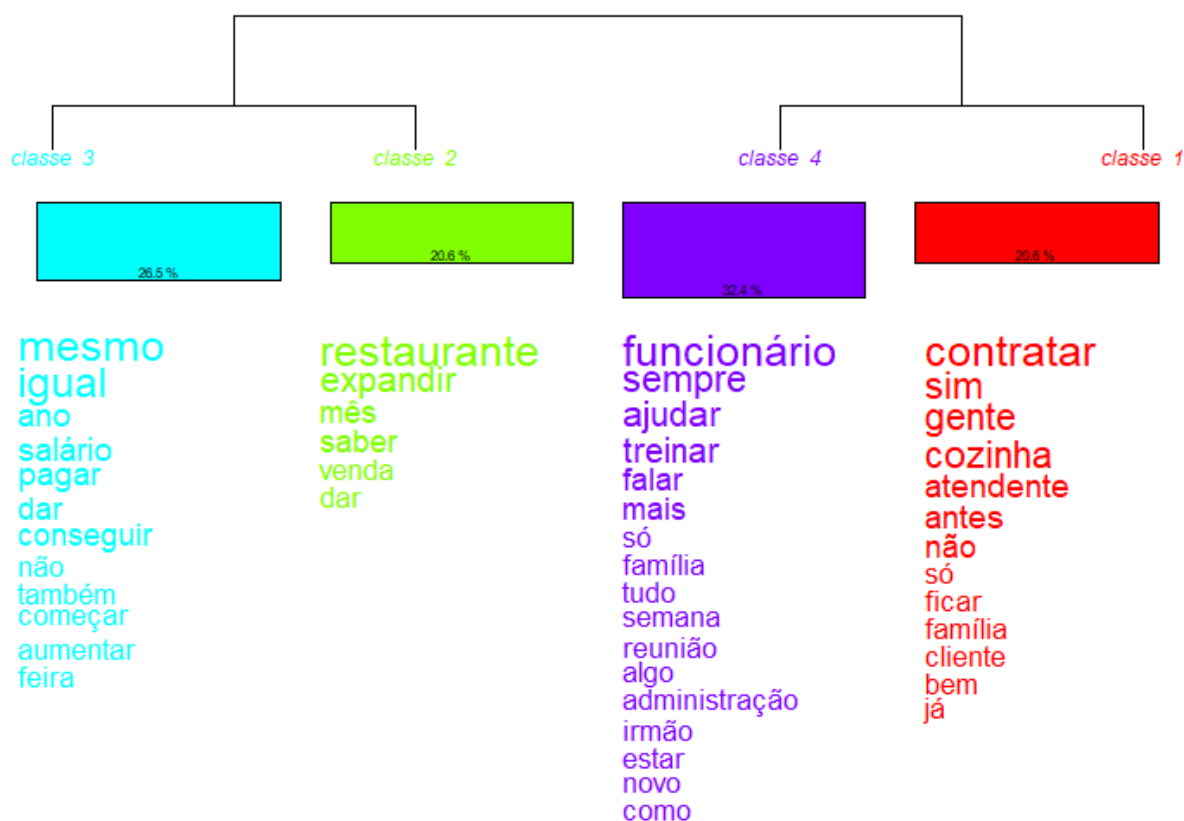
classe 3

26.5 %

mesmo
igual
ano
salário
pagar
dar
conseguir
não
também
começar
aumentar
feira

classe 2

20.6 %

restaurante
expandir
mês
saber
venda
dar

classe 4

32.4 %

funcionário
sempre
ajudar
treinar
falar
mais
só
família
tudo
semana
reunião
algo
administração
irmão
estar
novo
como

classe 1

20.6 %

contratar
sim
gente
cozinha
atendente
antes
não
só
ficar
família
cliente
bem
já